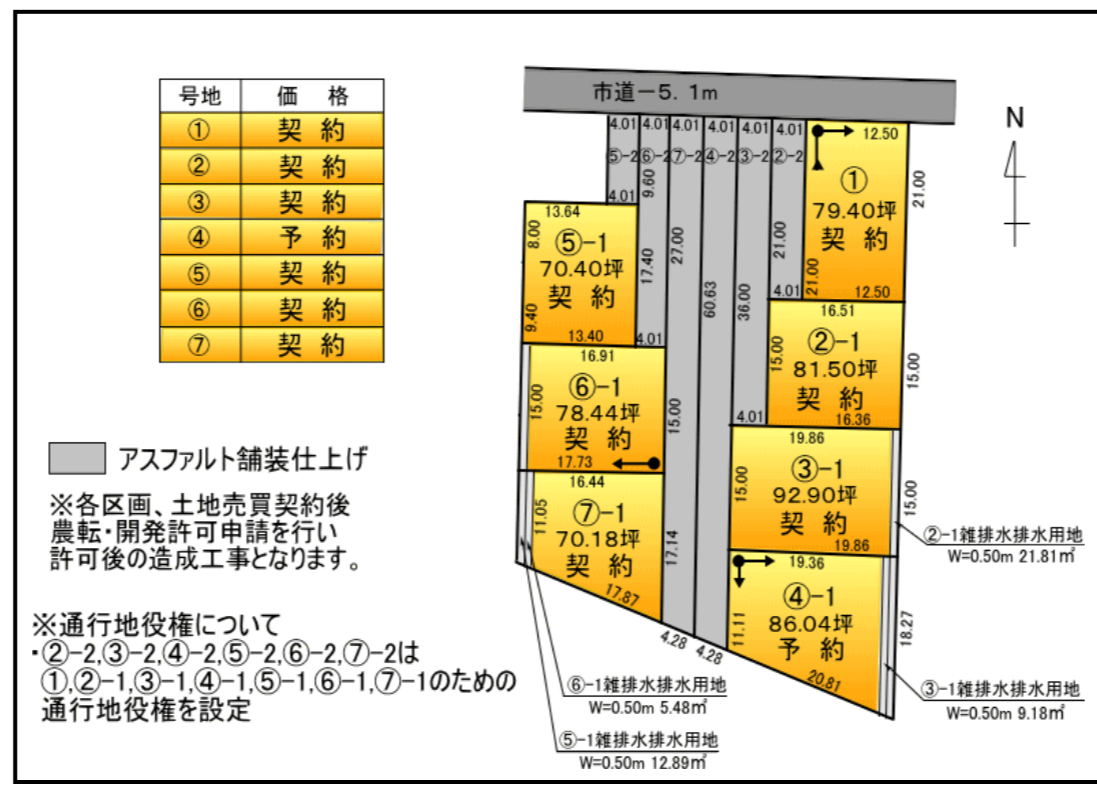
| 号地 | 価　格 |
|---|---|
| ① | 契　約 |
| ② | 契　約 |
| ③ | 契　約 |
| ④ | 予　約 |
| ⑤ | 契　約 |
| ⑥ | 契　約 |
| ⑦ | 契　約 |

アスファルト舗装仕上げ

※各区画、土地売買契約後農転・開発許可申請を行い許可後の造成工事となります。

※通行地役権について
・②-2,③-2,④-2,⑤-2,⑥-2,⑦-2は①,②-1,③-1,④-1,⑤-1,⑥-1,⑦-1のための通行地役権を設定

市道－5．1m

N

4.01 4.01 4.01 4.01 4.01 4.01
⑤-2 ⑥-2 ⑦-2 ④-2 ③-2 ②-2
4.01 9.60 27.00 60.63 36.00 21.00 4.01 17.40 15.00 17.14 4.01 4.01 4.28 4.28

① 79.40坪 契 約 12.50 21.00 21.00 12.50

⑤-1 70.40坪 契 約 13.64 8.00 9.40 13.40

②-1 81.50坪 契 約 16.51 15.00 15.00 16.36

⑥-1 78.44坪 契 約 16.91 15.00 17.73

③-1 92.90坪 契 約 19.86 15.00 15.00 19.86

⑦-1 70.18坪 契 約 16.44 11.05 17.87

④-1 86.04坪 予 約 19.36 11.11 18.27 20.81

②-1雑排水排水用地 W=0.50m 21.81m²

③-1雑排水排水用地 W=0.50m 9.18m²

⑥-1雑排水排水用地 W=0.50m 5.48m²

⑤-1雑排水排水用地 W=0.50m 12.89m²